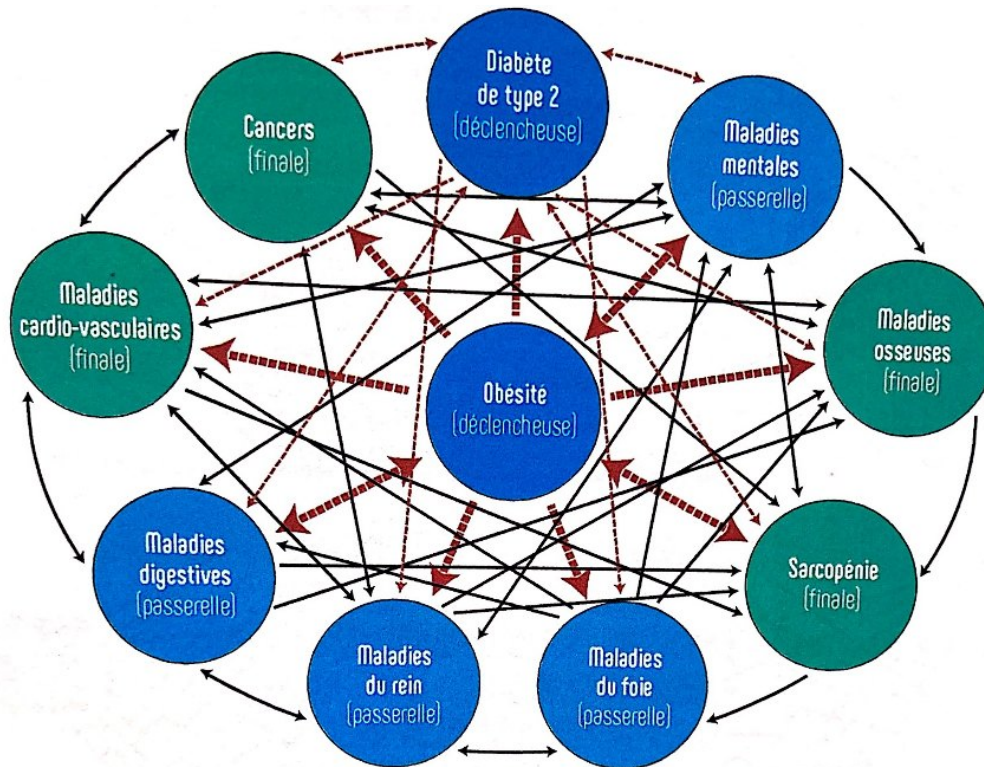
Diabète de type 2 (déclencheuse)

Cancers (finale)

Maladies mentales (passerelle)

Maladies cardio-vasculaires (finale)

Maladies osseuses (finale)

Obésité (déclencheuse)

Maladies digestives (passerelle)

Sarcopénie (finale)

Maladies du rein (passerelle)

Maladies du foie (passerelle)